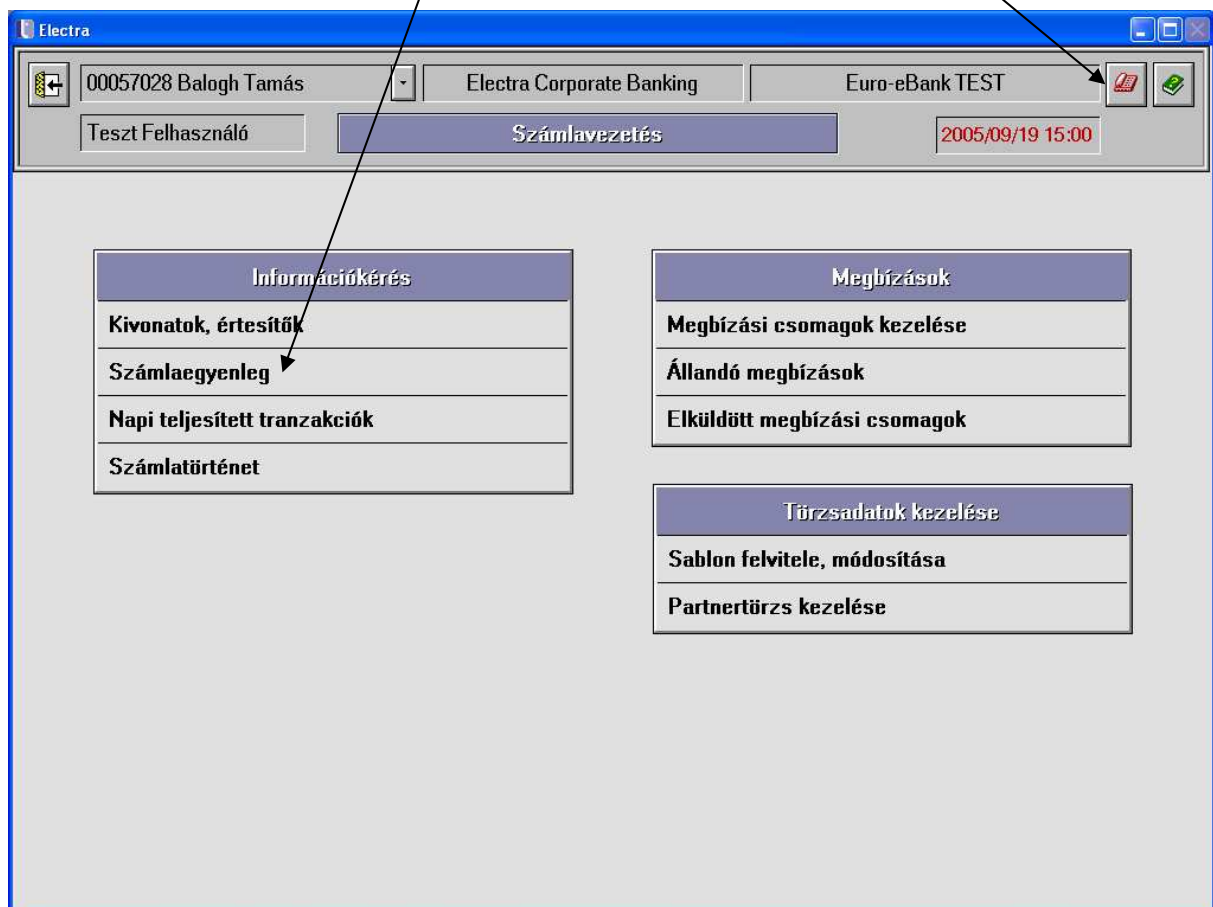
Electra

00057028 Balogh Tamás

Electra Corporate Banking

Euro-eBank TEST

Teszt Felhasználó

Számlavezetés

2005/09/19 15:00

Információkérés

Kivonatok, értesítők

Számlaegyenleg

Napi teljesített tranzakciók

Számlatörténet

Megbízások

Megbízási csomagok kezelése

Állandó megbízások

Elküldött megbízási csomagok

Törzsadatok kezelése

Sablon felvitele, módosítása

Partnertörzs kezelése